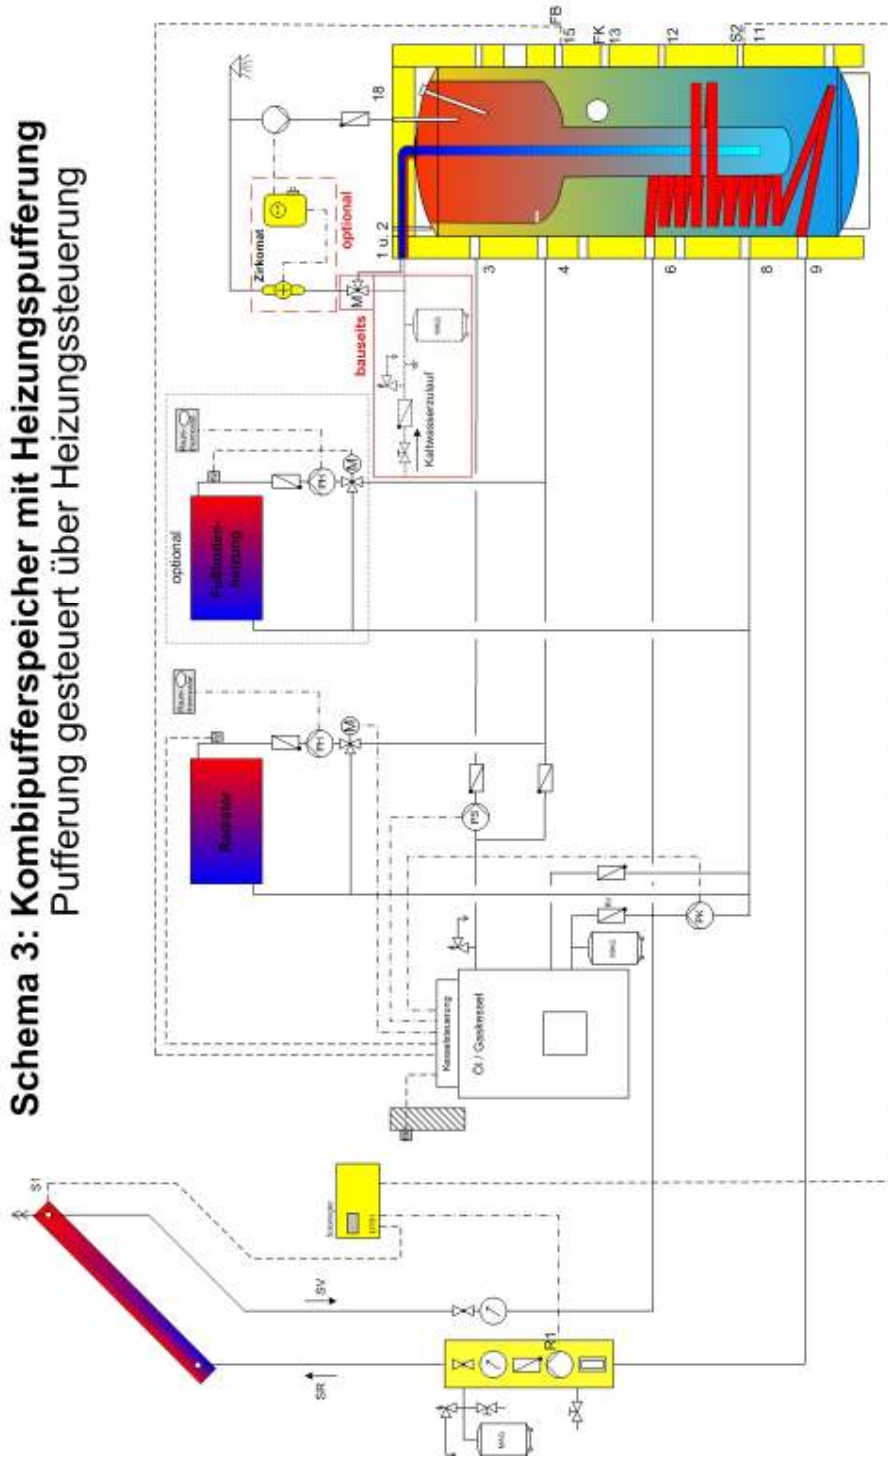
Schema 3: Kombipufferspeicher mit Heizungspufferung
Pufferung gesteuert über Heizungssteuerung

S1
SV
SR
R1
MAG
Solarregler
Kesselsteuerung
Öl / Gaskessel
MAG
PK
PS
Radiator
Raum-thermostat
optional
Fußboden-heizung
Raum-thermostat
Kaltwasserzulauf
MAG
bauseits
optional
Zirkomat
M
1 u. 2
3
4
6
8
9
18
FB
15
FK
13
12
S2
11